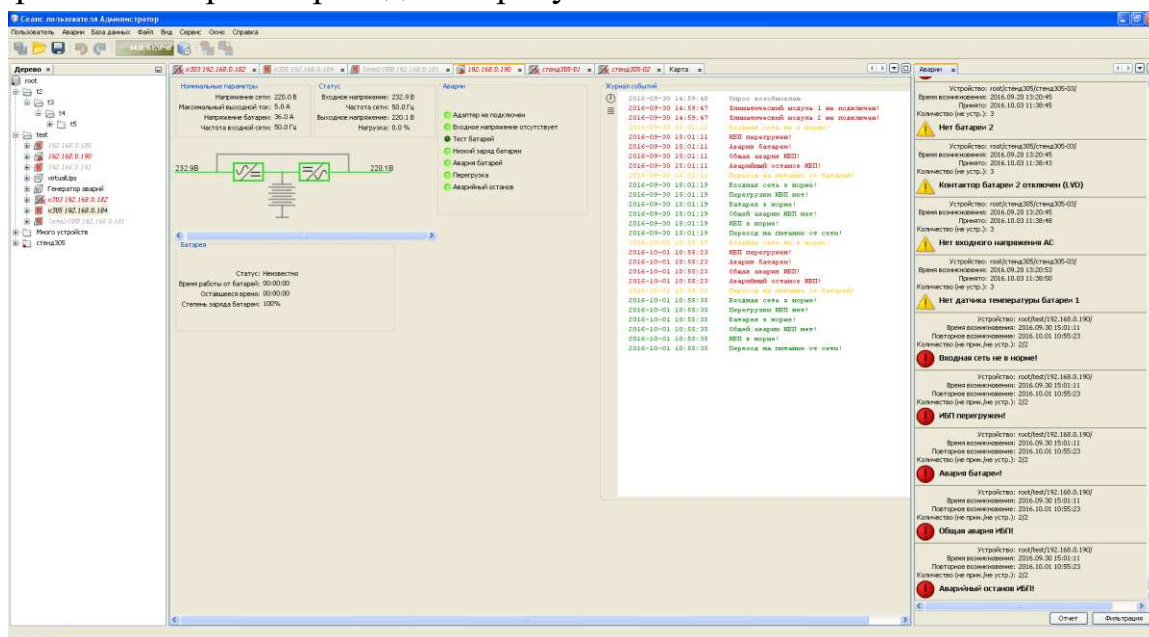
Сеанс пользователя Администратор

Пользователь Аварии База данных Файл Вид Сервис Окно Справка

Дерево ×

root
t2
t3
t4
t5
test
192.168.0.185
192.168.0.190
192.168.0.191
virtualUps
Генератор аварий
c303 192.168.0.182
c305 192.168.0.184
Temp2-789 192.168.0.183
Много устройств
стенд305

c303 192.168.0.182 × c305 192.168.0.184 × Temp2-789 192.168.0.183 × 192.168.0.190 × стенд305-01 × стенд305-02 × Карта ×

Номинальные параметры
Напряжение сети: 220.0 В
Максимальный выходной ток: 5.0 А
Напряжение батарей: 36.0 А
Частота входной сети: 50.0 Гц

Статус
Входное напряжение: 232.9 В
Частота сети: 50.0 Гц
Выходное напряжение: 220.1 В
Нагрузка: 0.0 %

Аварии
Адаптер не подключен
Входное напряжение отсутствует
Тест батарей
Низкий заряд батареи
Авария батарей
Перегрузка
Аварийный останов

232.9В
220.1В

Батарея
Статус: Неизвестно
Время работы от батарей: 00:00:00
Оставшееся время: 00:00:00
Степень заряда батарей: 100%

Журнал событий
2016-09-30 14:59:40 Опрос возобновлен
2016-09-30 14:59:47 Климатический модуль 1 не подключен!
2016-09-30 14:59:47 Климатический модуль 2 не подключен!
2016-09-30 15:01:11 Входная сеть не в норме!
2016-09-30 15:01:11 ИБП перегружен!
2016-09-30 15:01:11 Авария батарей!
2016-09-30 15:01:11 Общая авария ИБП!
2016-09-30 15:01:11 Аварийный останов ИБП!
2016-09-30 15:01:11 Переход на питание от батарей!
2016-09-30 15:01:19 Входная сеть в норме!
2016-09-30 15:01:19 Перегрузки ИБП нет!
2016-09-30 15:01:19 Батареи в норме!
2016-09-30 15:01:19 Общей аварии ИБП нет!
2016-09-30 15:01:19 ИБП в норме!
2016-09-30 15:01:19 Переход на питание от сети!
2016-10-01 10:55:23 Входная сеть не в норме!
2016-10-01 10:55:23 ИБП перегружен!
2016-10-01 10:55:23 Авария батарей!
2016-10-01 10:55:23 Общая авария ИБП!
2016-10-01 10:55:23 Аварийный останов ИБП!
2016-10-01 10:55:23 Переход на питание от батарей!
2016-10-01 10:55:33 Входная сеть в норме!
2016-10-01 10:55:33 Перегрузки ИБП нет!
2016-10-01 10:55:33 Батареи в норме!
2016-10-01 10:55:33 Общей аварии ИБП нет!
2016-10-01 10:55:33 ИБП в норме!
2016-10-01 10:55:33 Переход на питание от сети!

Аварии ×

Устройство: root/стенд305/стенд305-03/
Время возникновения: 2016.09.20 13:20:45
Принято: 2016.10.03 11:38:45
Количество (не устр.): 3
Нет батарей 2

Устройство: root/стенд305/стенд305-03/
Время возникновения: 2016.09.20 13:20:45
Принято: 2016.10.03 11:38:43
Количество (не устр.): 3
Контактор батарей 2 отключен (LVD)

Устройство: root/стенд305/стенд305-03/
Время возникновения: 2016.09.20 13:20:45
Принято: 2016.10.03 11:38:48
Количество (не устр.): 3
Нет входного напряжения AC

Устройство: root/стенд305/стенд305-03/
Время возникновения: 2016.09.20 13:20:53
Принято: 2016.10.03 11:38:50
Количество (не устр.): 3
Нет датчика температуры батарей 1

Устройство: root/test/192.168.0.190/
Время возникновения: 2016.09.30 15:01:11
Повторное возникновение: 2016.10.01 10:55:23
Количество (не прин./не устр.): 2/2
Входная сеть не в норме!

Устройство: root/test/192.168.0.190/
Время возникновения: 2016.09.30 15:01:11
Повторное возникновение: 2016.10.01 10:55:23
Количество (не прин./не устр.): 2/2
ИБП перегружен!

Устройство: root/test/192.168.0.190/
Время возникновения: 2016.09.30 15:01:11
Повторное возникновение: 2016.10.01 10:55:23
Количество (не прин./не устр.): 2/2
Авария батарей!

Устройство: root/test/192.168.0.190/
Время возникновения: 2016.09.30 15:01:11
Повторное возникновение: 2016.10.01 10:55:23
Количество (не прин./не устр.): 2/2
Общая авария ИБП!

Устройство: root/test/192.168.0.190/
Время возникновения: 2016.09.30 15:01:11
Повторное возникновение: 2016.10.01 10:55:23
Количество (не прин./не устр.): 2/2
Аварийный останов ИБП!

Отчет Фильтрация